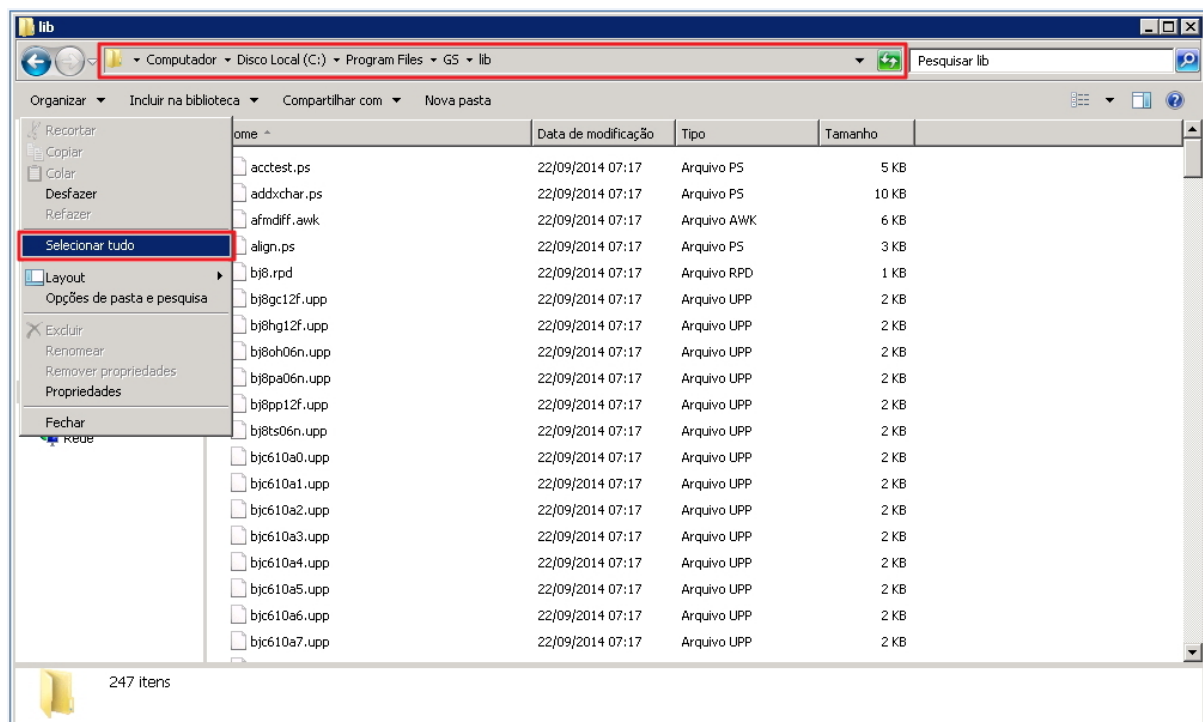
lib

▸ Computador ▸ Disco Local (C:) ▸ Program Files ▸ GS ▸ lib

Pesquisar lib

Organizar ▾ Incluir na biblioteca ▾ Compartilhar com ▾ Nova pasta

Recortar
Copiar
Colar
Desfazer
Refazer
Selecionar tudo
Layout
Opções de pasta e pesquisa
Excluir
Renomear
Remover propriedades
Propriedades
Fechar

Rede

| ome | Data de modificação | Tipo | Tamanho |
|---|---|---|---|
| acctest.ps | 22/09/2014 07:17 | Arquivo PS | 5 KB |
| addxchar.ps | 22/09/2014 07:17 | Arquivo PS | 10 KB |
| afmdiff.awk | 22/09/2014 07:17 | Arquivo AWK | 6 KB |
| align.ps | 22/09/2014 07:17 | Arquivo PS | 3 KB |
| bj8.rpd | 22/09/2014 07:17 | Arquivo RPD | 1 KB |
| bj8gc12f.upp | 22/09/2014 07:17 | Arquivo UPP | 2 KB |
| bj8hg12f.upp | 22/09/2014 07:17 | Arquivo UPP | 2 KB |
| bj8oh06n.upp | 22/09/2014 07:17 | Arquivo UPP | 2 KB |
| bj8pa06n.upp | 22/09/2014 07:17 | Arquivo UPP | 2 KB |
| bj8pp12f.upp | 22/09/2014 07:17 | Arquivo UPP | 2 KB |
| bj8ts06n.upp | 22/09/2014 07:17 | Arquivo UPP | 2 KB |
| bjc610a0.upp | 22/09/2014 07:17 | Arquivo UPP | 2 KB |
| bjc610a1.upp | 22/09/2014 07:17 | Arquivo UPP | 2 KB |
| bjc610a2.upp | 22/09/2014 07:17 | Arquivo UPP | 2 KB |
| bjc610a3.upp | 22/09/2014 07:17 | Arquivo UPP | 2 KB |
| bjc610a4.upp | 22/09/2014 07:17 | Arquivo UPP | 2 KB |
| bjc610a5.upp | 22/09/2014 07:17 | Arquivo UPP | 2 KB |
| bjc610a6.upp | 22/09/2014 07:17 | Arquivo UPP | 2 KB |
| bjc610a7.upp | 22/09/2014 07:17 | Arquivo UPP | 2 KB |

247 itens